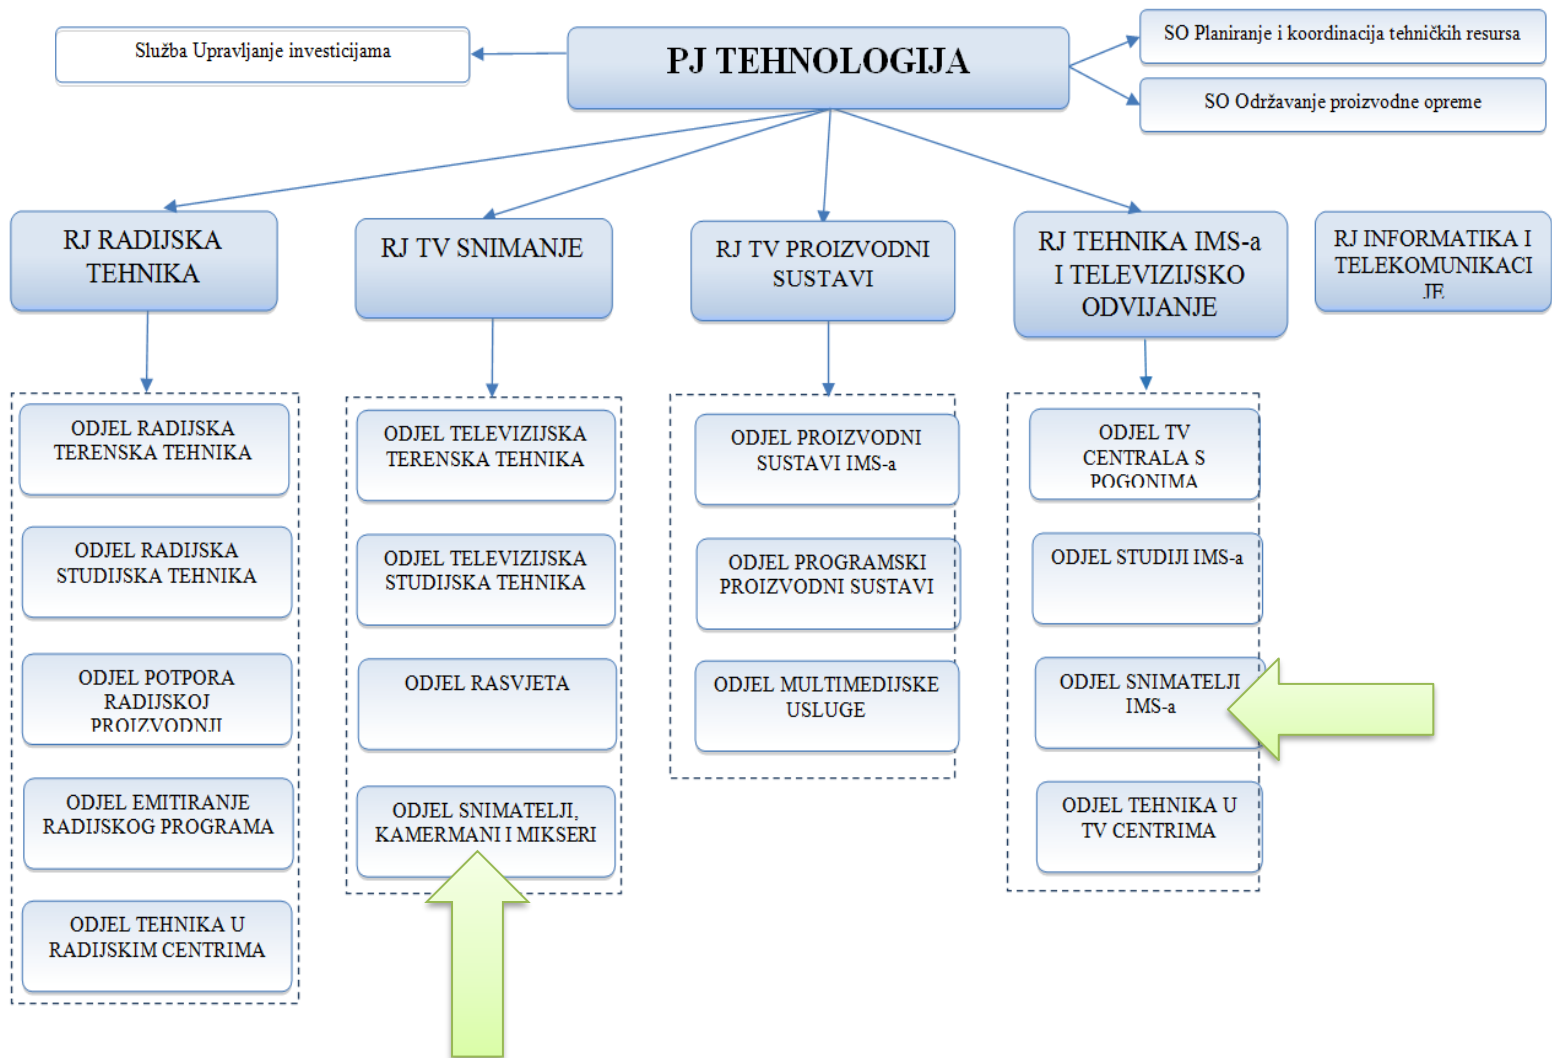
Služba Upravljanje investicijama

PJ TEHNOLOGIJA

SO Planiranje i koordinacija tehničkih resursa

SO Održavanje proizvodne opreme

RJ RADIJSKA TEHNIKA

RJ TV SNIMANJE

RJ TV PROIZVODNI SUSTAVI

RJ TEHNIKA IMS-a I TELEVIZIJSKO ODVIJANJE

RJ INFORMATIKA I TELEKOMUNIKACIJE

ODJEL RADIJSKA TERENSKA TEHNIKA

ODJEL RADIJSKA STUDIJSKA TEHNIKA

ODJEL POTPORA RADIJSKOJ PROIZVODNJI

ODJEL EMITIRANJE RADIJSKOG PROGRAMA

ODJEL TEHNIKA U RADIJSKIM CENTRIMA

ODJEL TELEVIZIJSKA TERENSKA TEHNIKA

ODJEL TELEVIZIJSKA STUDIJSKA TEHNIKA

ODJEL RASVJETA

ODJEL SNIMATELJI, KAMERMANI I MIKSERI

ODJEL PROIZVODNI SUSTAVI IMS-a

ODJEL PROGRAMSKI PROIZVODNI SUSTAVI

ODJEL MULTIMEDIJSKE USLUGE

ODJEL TV CENTRALA S POGONIMA

ODJEL STUDIJI IMS-a

ODJEL SNIMATELJI IMS-a

ODJEL TEHNIKA U TV CENTRIMA